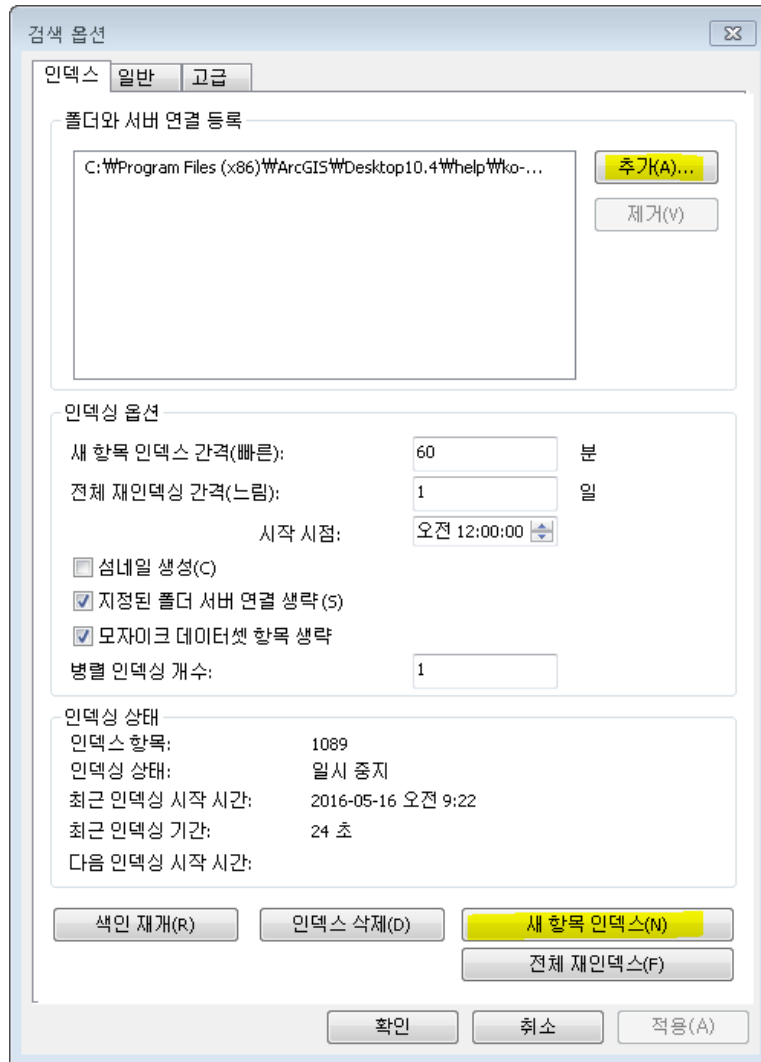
검색 옵션

인덱스 일반 고급

폴더와 서버 연결 등록

C:₩Program Files (x86)₩ArcGIS₩Desktop10.4₩help₩ko-...

추가(A)...

제거(V)

인덱싱 옵션

새 항목 인덱스 간격(빠른): 60 분

전체 재인덱싱 간격(느림): 1 일

시작 시점: 오전 12:00:00

섬네일 생성(C)

지정된 폴더 서버 연결 생략(S)

모자이크 데이터셋 항목 생략

병렬 인덱싱 개수: 1

인덱싱 상태

인덱스 항목: 1089

인덱싱 상태: 일시 중지

최근 인덱싱 시작 시간: 2016-05-16 오전 9:22

최근 인덱싱 기간: 24 초

다음 인덱싱 시작 시간:

색인 재개(R)

인덱스 삭제(D)

새 항목 인덱스(N)

전체 재인덱스(F)

확인

취소

적용(A)